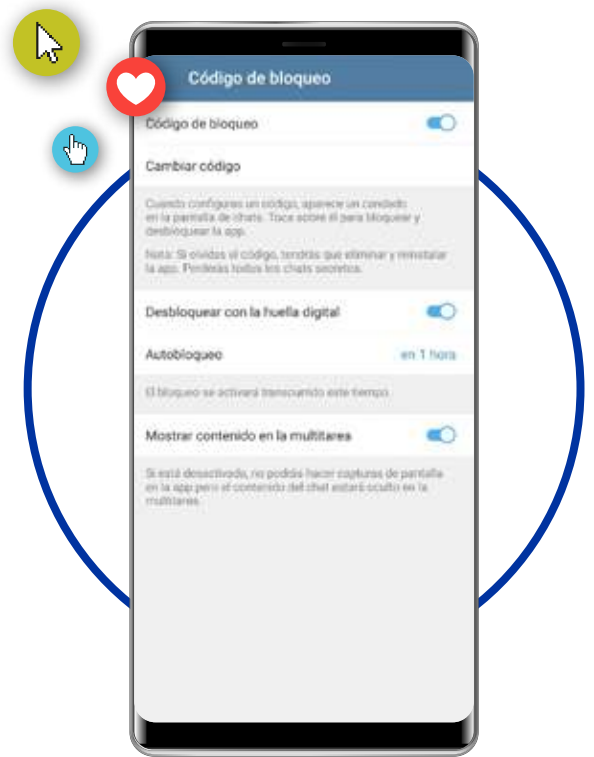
Código de bloqueo

Código de bloqueo

Cambiar código

Cuando configures un código, aparece un candado en la pantalla de chats. Toca sobre él para bloquear y desbloquear la app.

Nota: Si olvidas el código, tendrás que eliminar y reinstalar la app. Perderás todos los chats secretos.

Desbloquear con la huella digital

Autobloqueo

en 1 hora

El bloqueo se activará transcurrido este tiempo.

Mostrar contenido en la multitarea

Si está desactivado, no podrás hacer capturas de pantalla en la app pero el contenido del chat estará oculto en la multitarea.